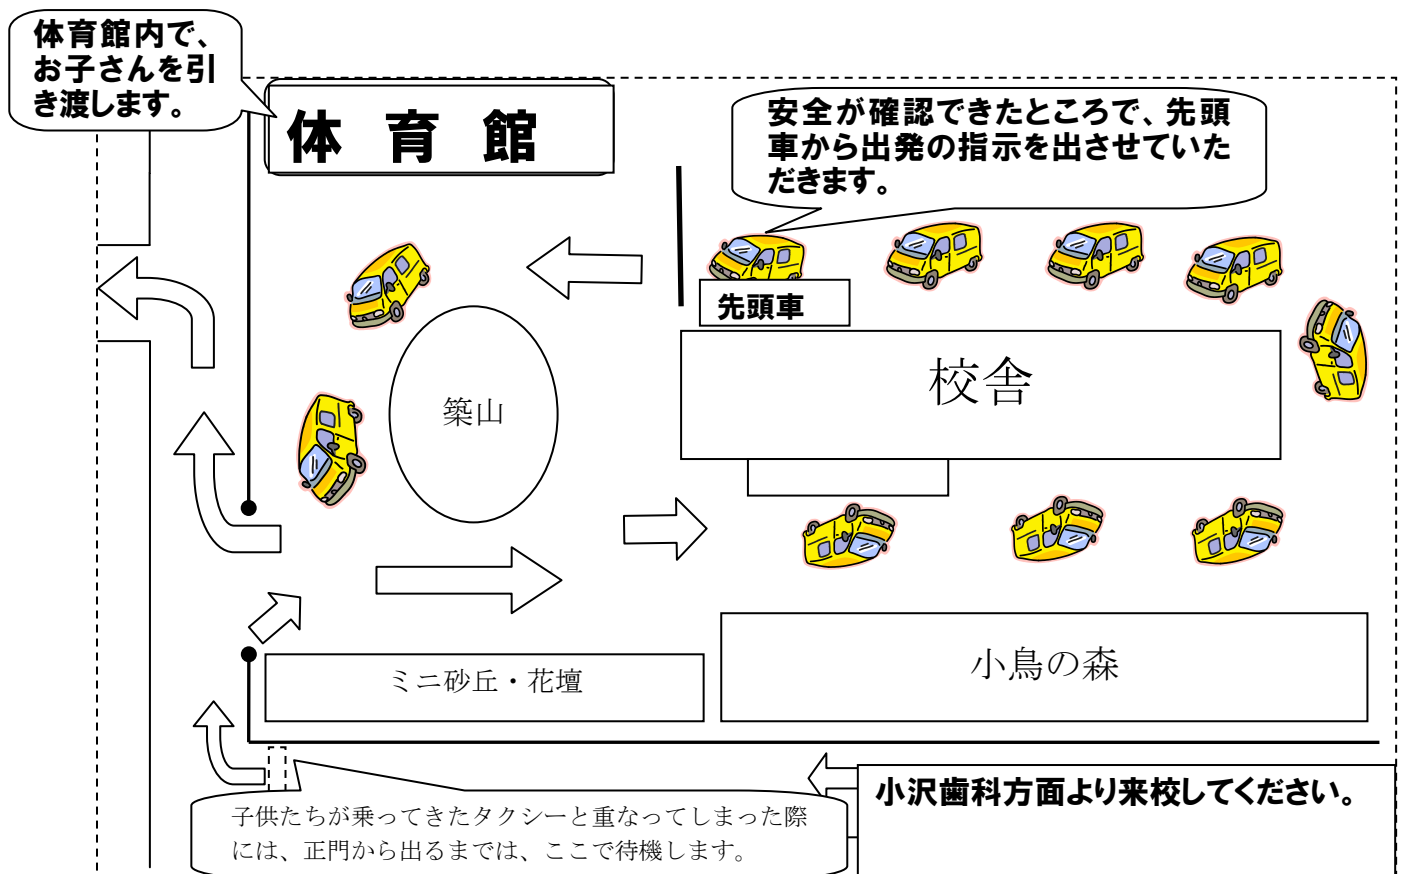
体育館内で、お子さんを引き渡します。

体 育 館

安全が確認できたところで、先頭車から出発の指示を出させていただきます。

先頭車

校舎

築山

ミニ砂丘・花壇

小鳥の森

小沢歯科方面より来校してください。

子供たちが乗ってきたタクシーと重なってしまった際には、正門から出るまでは、ここで待機します。